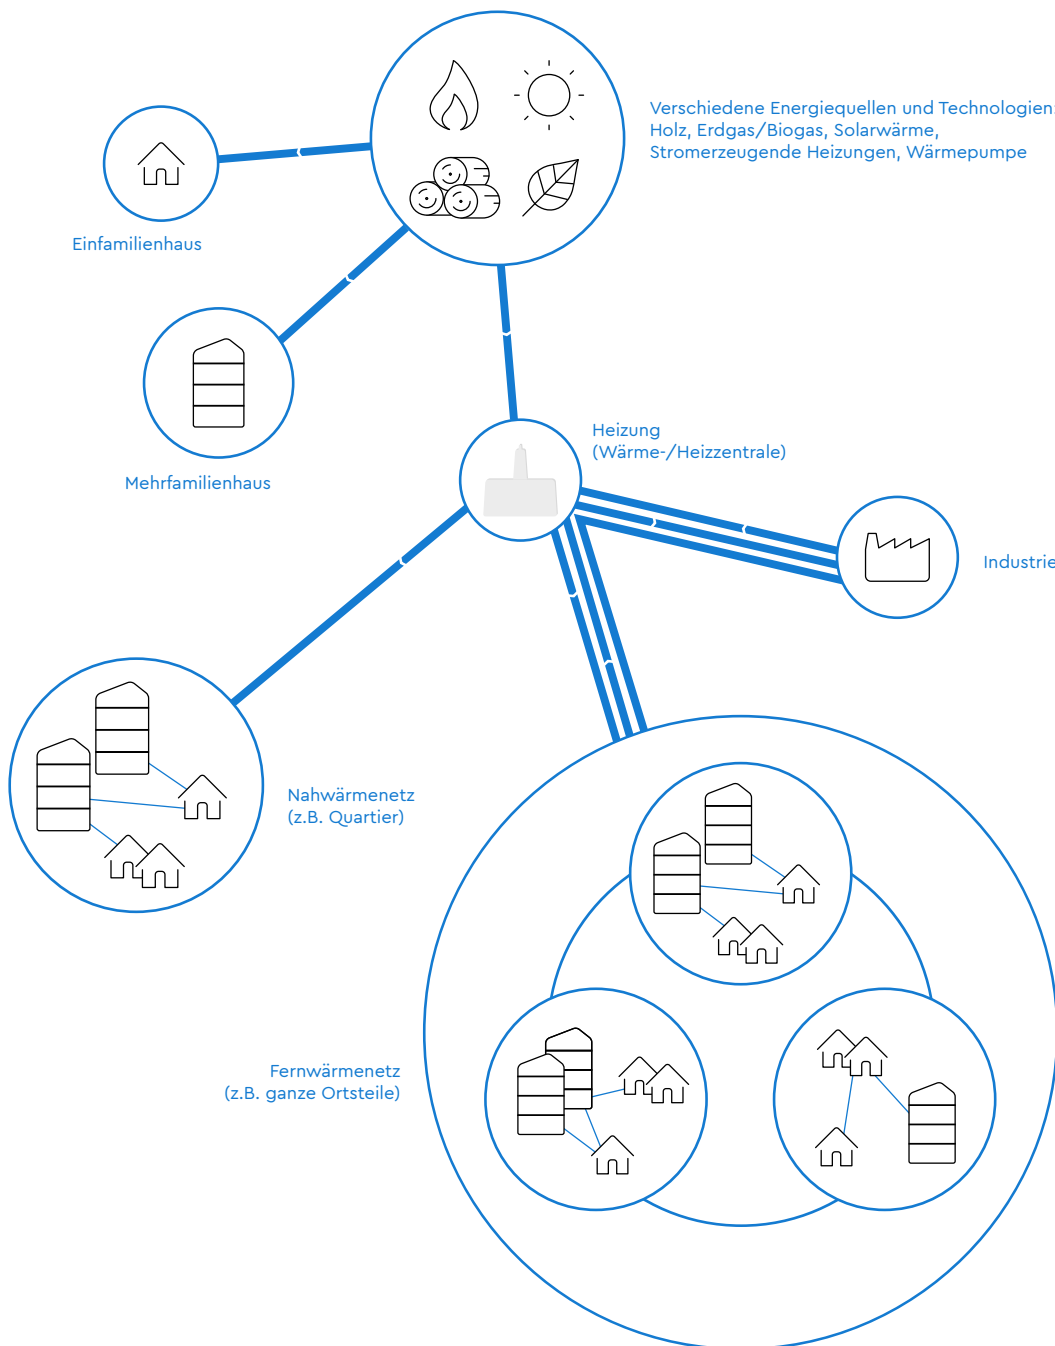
Verschiedene Energiequellen und Technologien: Holz, Erdgas/Biogas, Solarwärme, Stromerzeugende Heizungen, Wärmepumpe

Einfamilienhaus

Mehrfamilienhaus

Heizung (Wärme-/Heizzentrale)

Industrie

Nahwärmenetz (z.B. Quartier)

Fernwärmenetz (z.B. ganze Ortsteile)